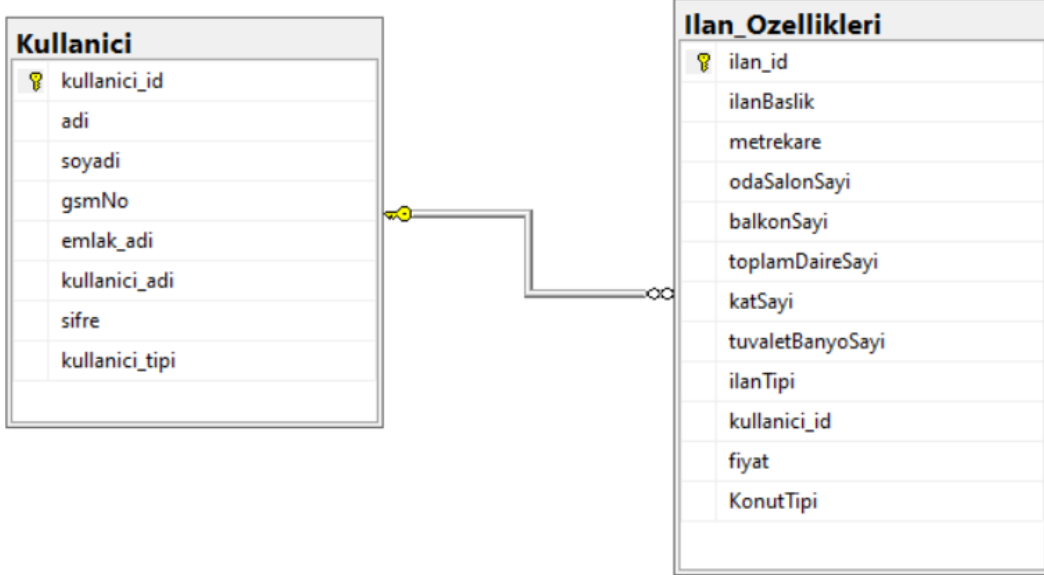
Kullanici

kullanici_id
adi
soyadi
gsmNo
emlak_adi
kullanici_adi
sifre
kullanici_tipi

Ilan_Ozellikleri

ilan_id
ilanBaslik
metrekare
odaSalonSayi
balkonSayi
toplamDaireSayi
katSayi
tuvaletBanyoSayi
ilanTipi
kullanici_id
fiyat
KonutTipi